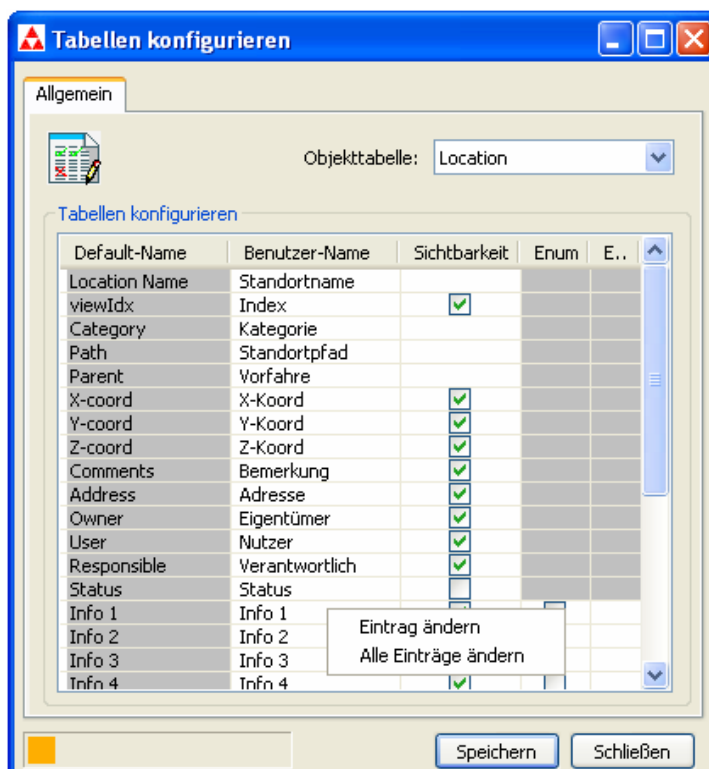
Tabellen konfigurieren

Allgemein

Objekttabelle: Location

Tabellen konfigurieren

| Default-Name | Benutzer-Name | Sichtbarkeit | Enum | E.. |
|---|---|---|---|---|
| Location Name | Standortname | | | |
| viewIdx | Index | | | |
| Category | Kategorie | | | |
| Path | Standortpfad | | | |
| Parent | Vorfahre | | | |
| X-coord | X-Koord | | | |
| Y-coord | Y-Koord | | | |
| Z-coord | Z-Koord | | | |
| Comments | Bemerkung | | | |
| Address | Adresse | | | |
| Owner | Eigentümer | | | |
| User | Nutzer | | | |
| Responsible | Verantwortlich | | | |
| Status | Status | | | |
| Info 1 | Info 1 | | | |
| Info 2 | Info 2 | | | |
| Info 3 | Info 3 | | | |
| Info 4 | Info 4 | | | |

Eintrag ändern
Alle Einträge ändern

Speichern
Schließen